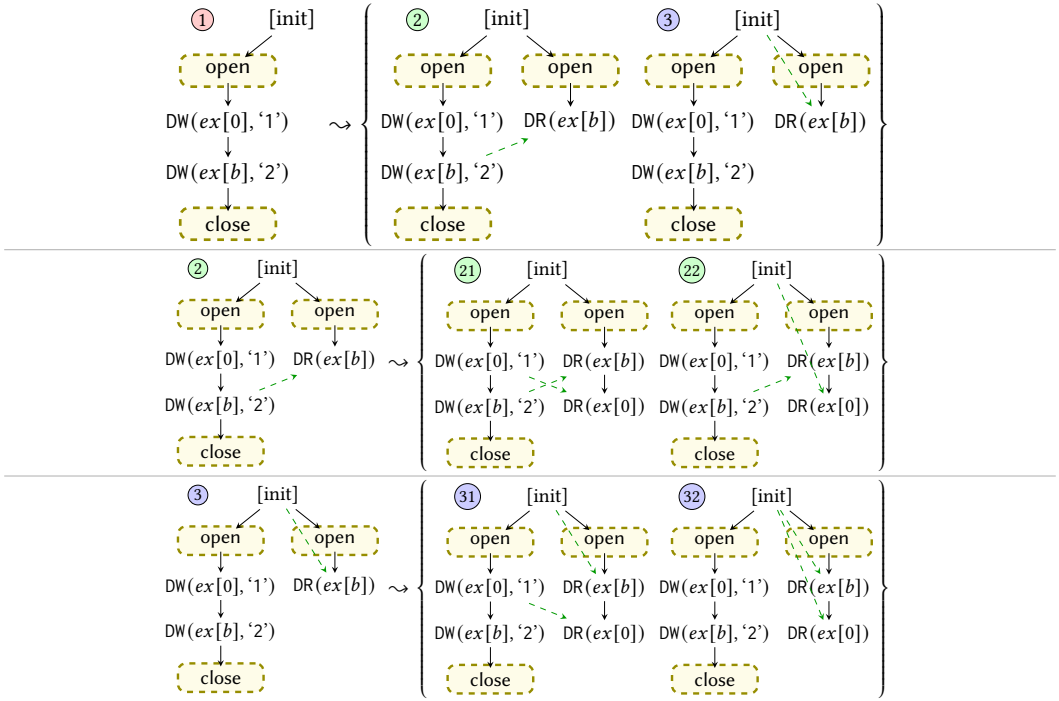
1 [init]
open
DW($ex[0]$, ‘1’)
DW($ex[b]$, ‘2’)
close
$\rightsquigarrow$
2 [init]
open open
DW($ex[0]$, ‘1’) DR($ex[b]$)
DW($ex[b]$, ‘2’)
close
3 [init]
open open
DW($ex[0]$, ‘1’) DR($ex[b]$)
DW($ex[b]$, ‘2’)
close

2 [init]
open open
DW($ex[0]$, ‘1’) DR($ex[b]$)
DW($ex[b]$, ‘2’)
close
$\rightsquigarrow$
21 [init]
open open
DW($ex[0]$, ‘1’) DR($ex[b]$)
DW($ex[b]$, ‘2’) DR($ex[0]$)
close
22 [init]
open open
DW($ex[0]$, ‘1’) DR($ex[b]$)
DW($ex[b]$, ‘2’) DR($ex[0]$)
close

3 [init]
open open
DW($ex[0]$, ‘1’) DR($ex[b]$)
DW($ex[b]$, ‘2’)
close
$\rightsquigarrow$
31 [init]
open open
DW($ex[0]$, ‘1’) DR($ex[b]$)
DW($ex[b]$, ‘2’) DR($ex[0]$)
close
32 [init]
open open
DW($ex[0]$, ‘1’) DR($ex[b]$)
DW($ex[b]$, ‘2’) DR($ex[0]$)
close